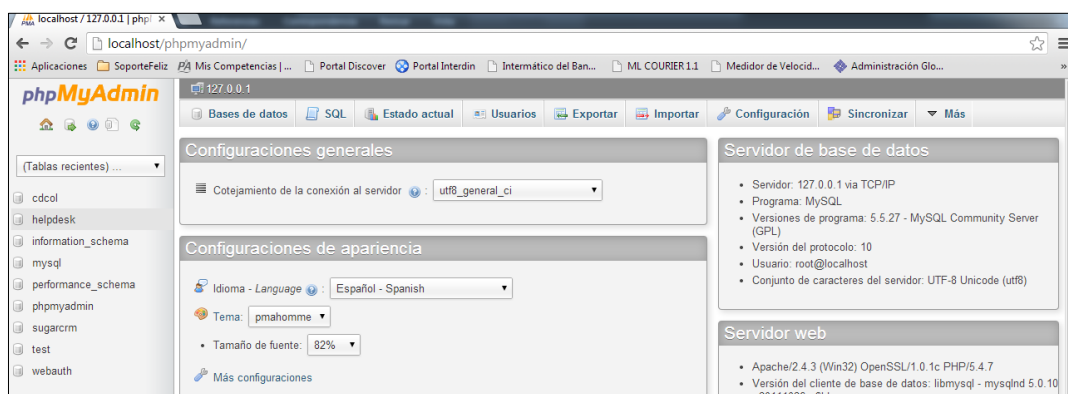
localhost / 127.0.0.1 | php ×

localhost/phpmyadmin/

Aplicaciones SoporteFeliz Mis Competencias | ... Portal Discover Portal Interdin Intermático del Ban... ML COURIER 1.1 Medidor de Velocid... Administración Glo... »

phpMyAdmin

127.0.0.1

Bases de datos SQL Estado actual Usuarios Exportar Importar Configuración Sincronizar Más

(Tablas recientes) ...

cdcol
helpdesk
information_schema
mysql
performance_schema
phpmyadmin
sugarcrm
test
webauth

Configuraciones generales

Cotejamiento de la conexión al servidor: utf8_general_ci

Configuraciones de apariencia

Idioma - Language: Español - Spanish

Tema: pmahomme

• Tamaño de fuente: 82%

Más configuraciones

Servidor de base de datos

• Servidor: 127.0.0.1 via TCP/IP
• Programa: MySQL
• Versiones de programa: 5.5.27 - MySQL Community Server (GPL)
• Versión del protocolo: 10
• Usuario: root@localhost
• Conjunto de caracteres del servidor: UTF-8 Unicode (utf8)

Servidor web

• Apache/2.4.3 (Win32) OpenSSL/1.0.1c PHP/5.4.7
• Versión del cliente de base de datos: libmysql - mysqlnd 5.0.10 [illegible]